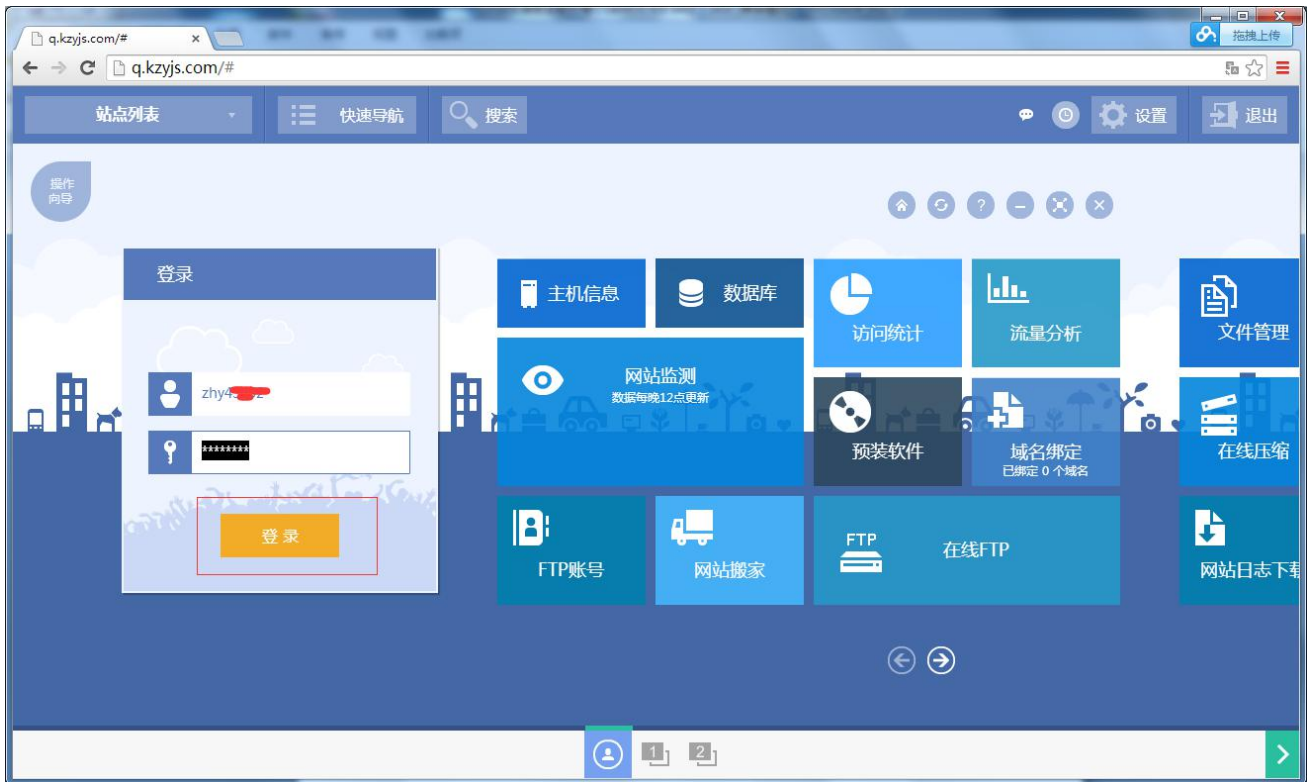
q.kzyjs.com/#
拖拽上传
q.kzyjs.com/#
站点列表
快速导航
搜索
设置
退出
操作向导
登录
zhy4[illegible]2
********
登录
主机信息
数据库
访问统计
流量分析
文件管理
网站监测
数据每晚12点更新
预装软件
域名绑定
已绑定 0 个域名
在线压缩
FTP账号
网站搬家
FTP
在线FTP
网站日志下载
1
2